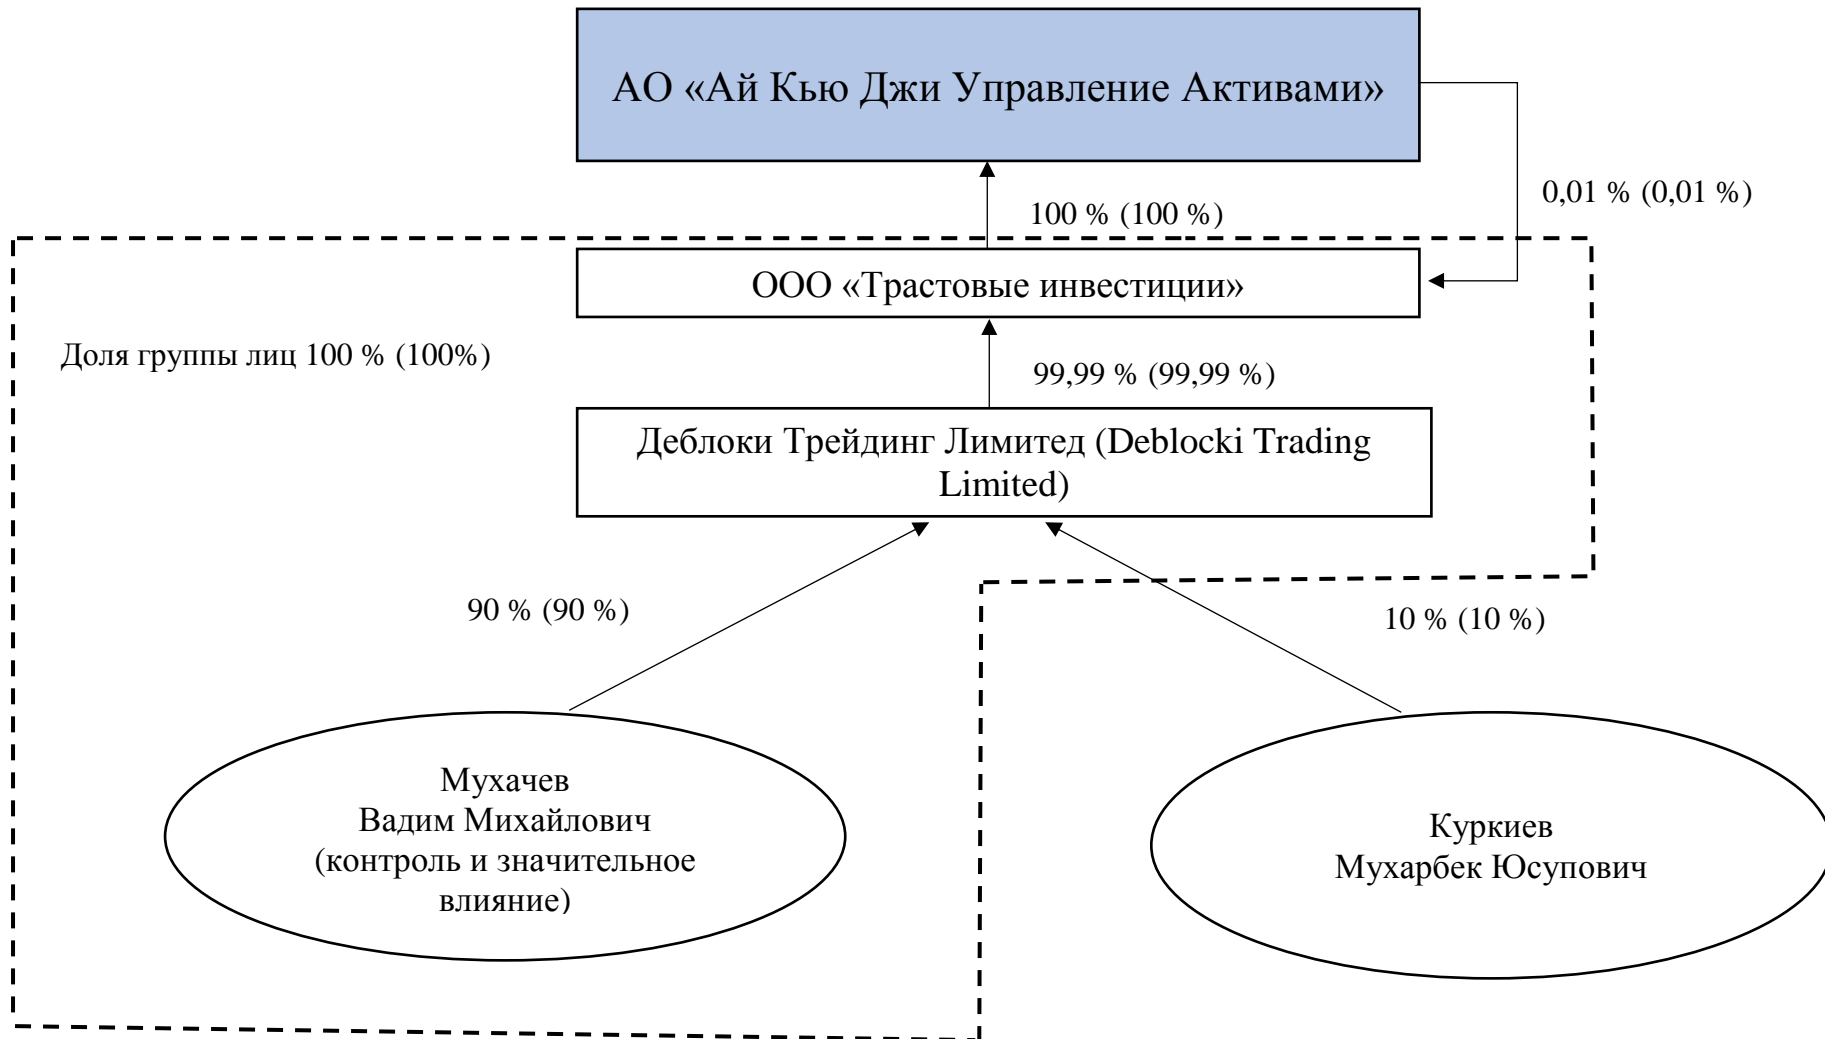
АО «Ай Кью Джи Управление Активами»

0,01 % (0,01 %)

100 % (100 %)

ООО «Трастовые инвестиции»

Доля группы лиц 100 % (100%)

99,99 % (99,99 %)

Деблоки Трейдинг Лимитед (Deblocki Trading Limited)

90 % (90 %)

10 % (10 %)

Мухачев Вадим Михайлович (контроль и значительное влияние)

Куркиев Мухарбек Юсупович